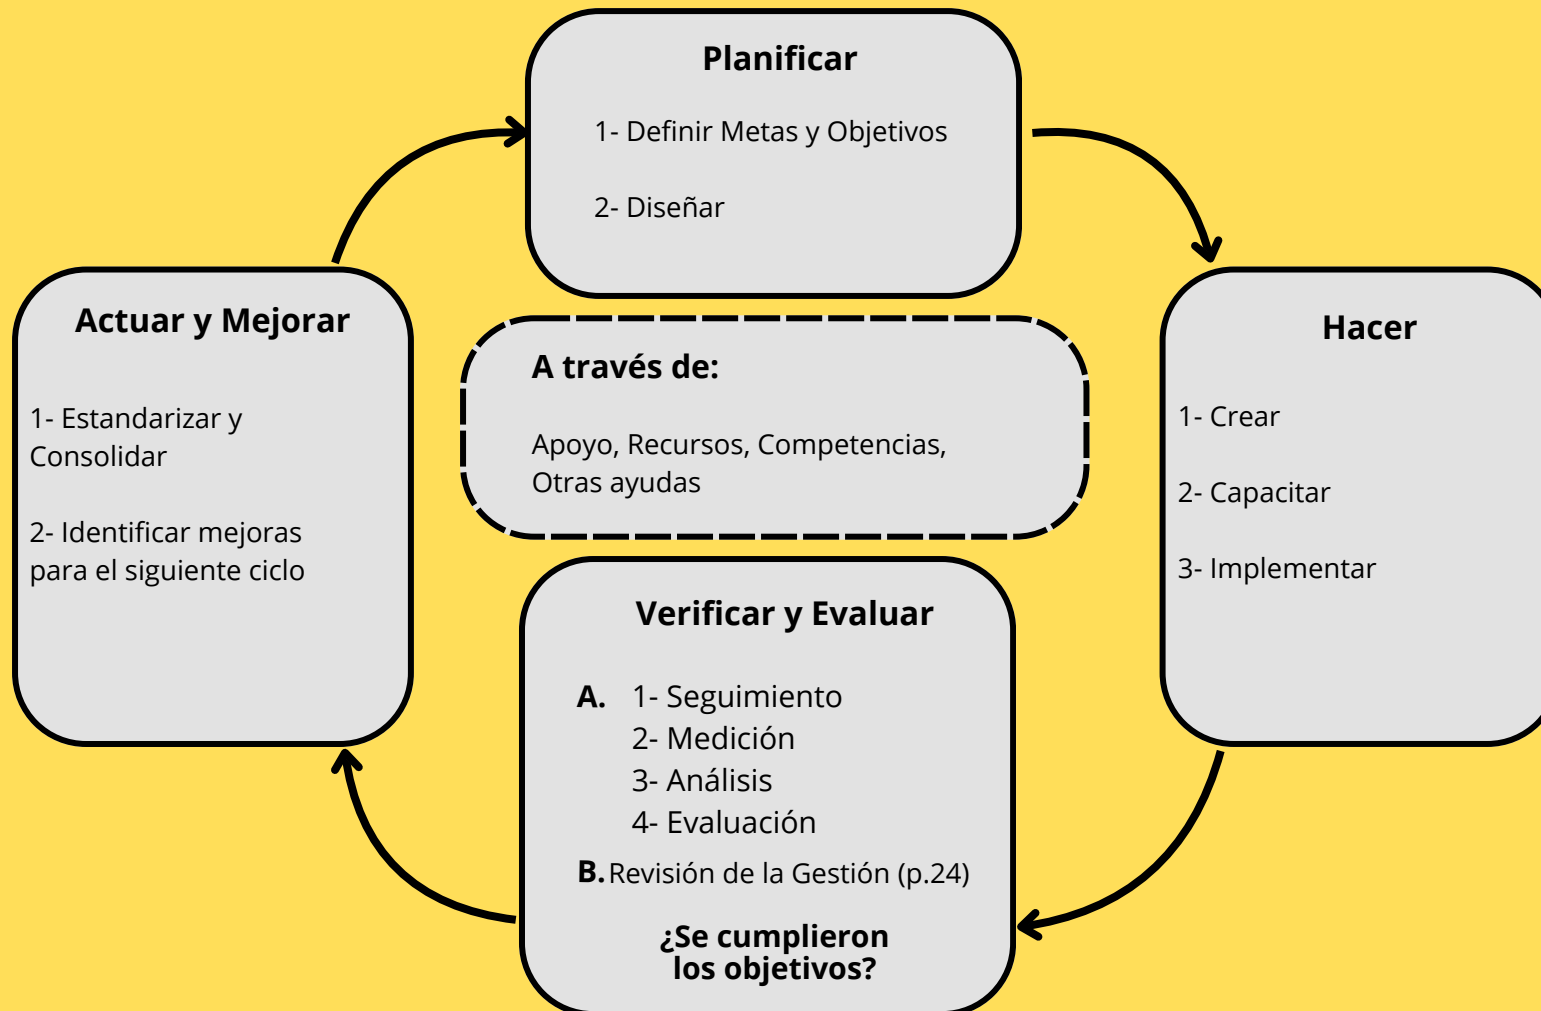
Planificar

1- Definir Metas y Objetivos

2- Diseñar

Actuar y Mejorar

1- Estandarizar y Consolidar

2- Identificar mejoras para el siguiente ciclo

A través de:

Apoyo, Recursos, Competencias, Otras ayudas

Hacer

1- Crear

2- Capacitar

3- Implementar

Verificar y Evaluar

A. 1- Seguimiento
2- Medición
3- Análisis
4- Evaluación

B. Revisión de la Gestión (p.24)

¿Se cumplieron los objetivos?